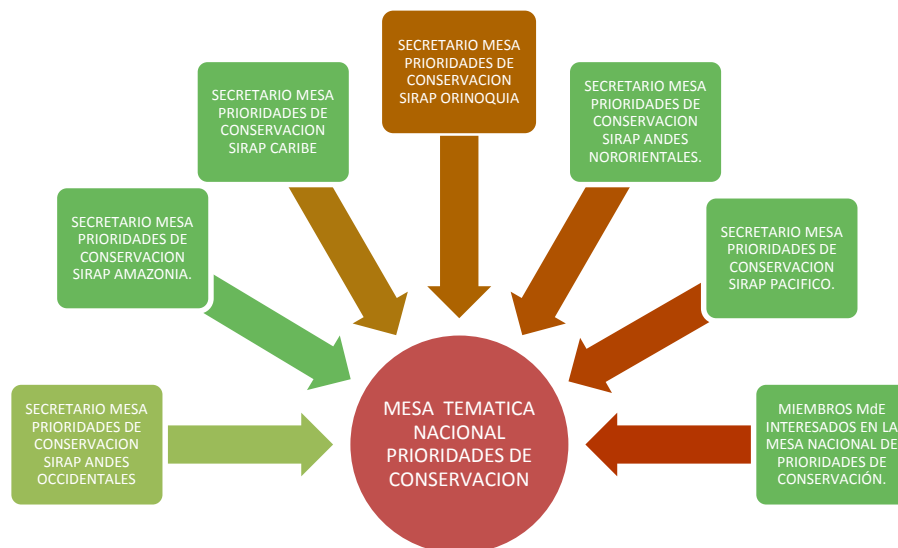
SECRETARIO MESA PRIORIDADES DE CONSERVACION SIRAP ORINOQUIA

SECRETARIO MESA PRIORIDADES DE CONSERVACION SIRAP CARIBE

SECRETARIO MESA PRIORIDADES DE CONSERVACION SIRAP ANDES NORORIENTALES.

SECRETARIO MESA PRIORIDADES DE CONSERVACION SIRAP AMAZONIA.

SECRETARIO MESA PRIORIDADES DE CONSERVACION SIRAP PACIFICO.

SECRETARIO MESA PRIORIDADES DE CONSERVACION SIRAP ANDES OCCIDENTALES

MESA TEMATICA NACIONAL PRIORIDADES DE CONSERVACION

MIEMBROS MdE INTERESADOS EN LA MESA NACIONAL DE PRIORIDADES DE CONSERVACIÓN.